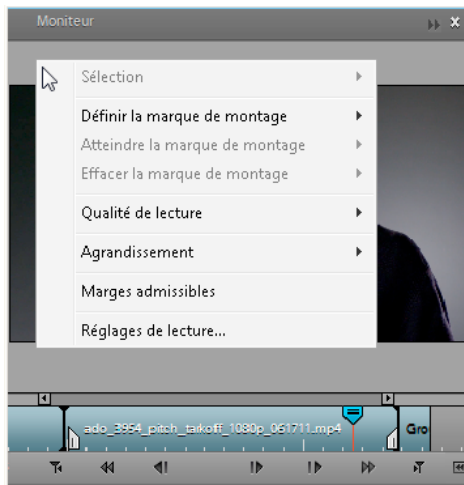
Moniteur

Sélection

Définir la marque de montage

Atteindre la marque de montage

Effacer la marque de montage

Qualité de lecture

Agrandissement

Marges admissibles

Réglages de lecture...

ado_3954_pitch_tarkoff_1080p_061711.mp4

Gro